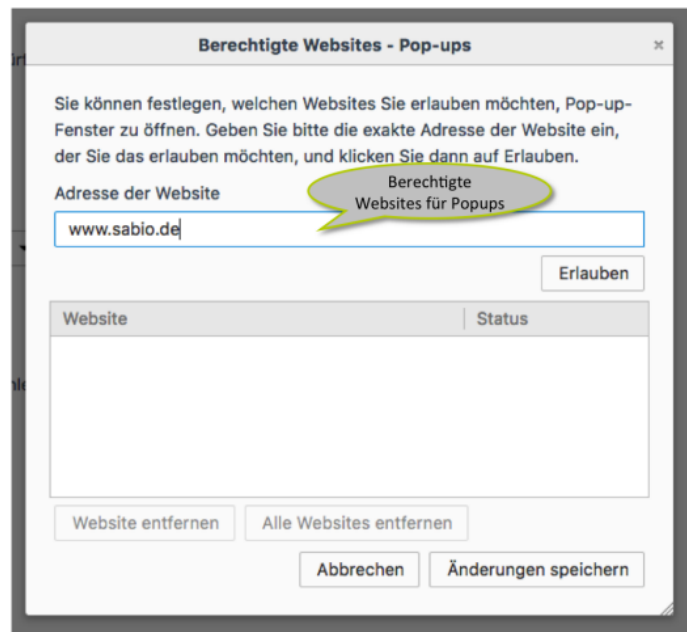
Berechtigte Websites - Pop-ups

×

Sie können festlegen, welchen Websites Sie erlauben möchten, Pop-up-Fenster zu öffnen. Geben Sie bitte die exakte Adresse der Website ein, der Sie das erlauben möchten, und klicken Sie dann auf Erlauben.

Adresse der Website

Berechtigte Websites für Popups

www.sabio.de

Erlauben

| Website | Status |
|---|---|

Website entfernen

Alle Websites entfernen

Abbrechen

Änderungen speichern